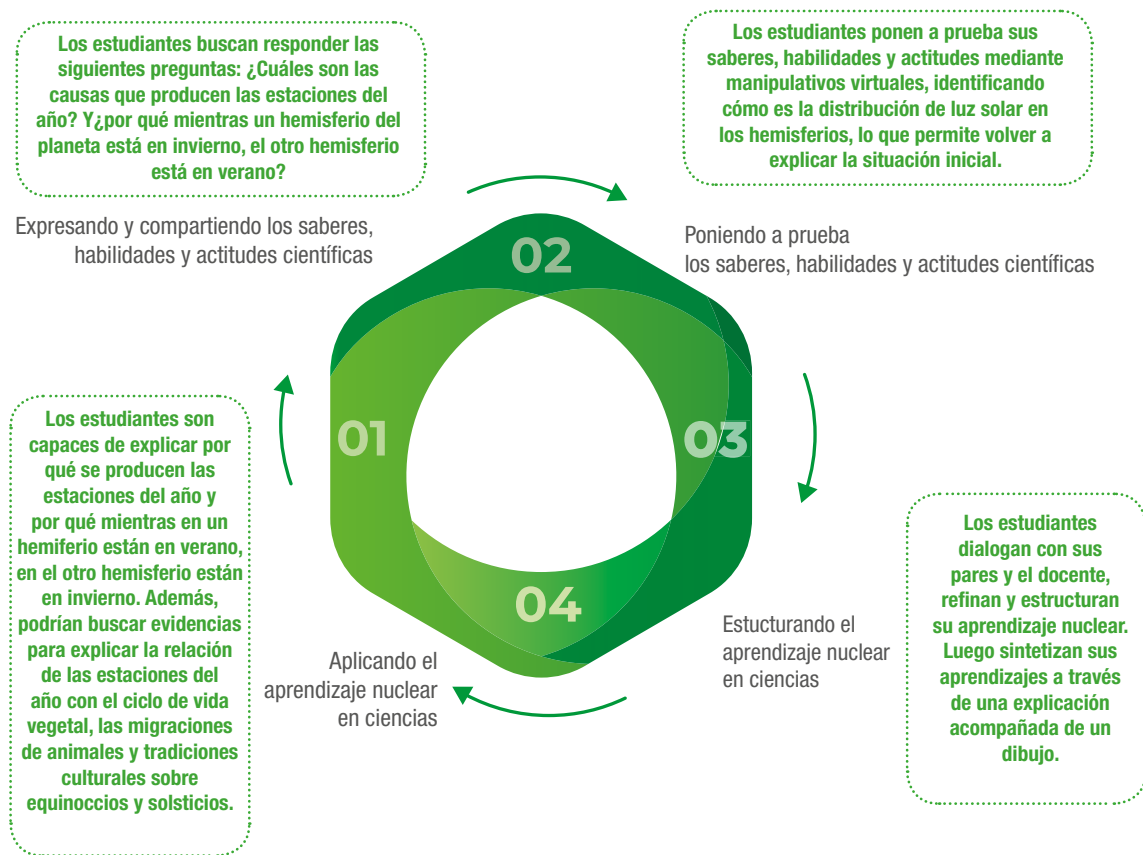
Los estudiantes buscan responder las siguientes preguntas: ¿Cuáles son las causas que producen las estaciones del año? Y¿por qué mientras un hemisferio del planeta está en invierno, el otro hemisferio está en verano?

Expresando y compartiendo los saberes, habilidades y actitudes científicas

Los estudiantes ponen a prueba sus saberes, habilidades y actitudes mediante manipulativos virtuales, identificando cómo es la distribución de luz solar en los hemisferios, lo que permite volver a explicar la situación inicial.

Poniendo a prueba los saberes, habilidades y actitudes científicas

02

01

03

04

Los estudiantes son capaces de explicar por qué se producen las estaciones del año y por qué mientras en un hemiferio están en verano, en el otro hemisferio están en invierno. Además, podrían buscar evidencias para explicar la relación de las estaciones del año con el ciclo de vida vegetal, las migraciones de animales y tradiciones culturales sobre equinoccios y solsticios.

Aplicando el aprendizaje nuclear en ciencias

Estucturando el aprendizaje nuclear en ciencias

Los estudiantes dialogan con sus pares y el docente, refinan y estructuran su aprendizaje nuclear. Luego sintetizan sus aprendizajes a través de una explicación acompañada de un dibujo.